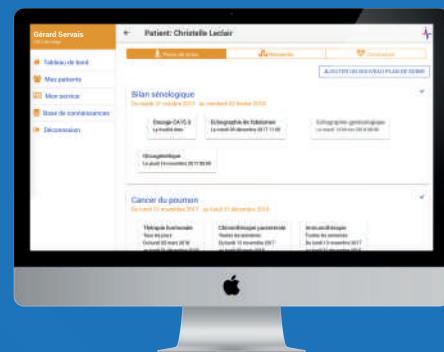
Gérard Servais
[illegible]

Tableau de bord
Mes patients
Mon service
Base de connaissances
Déconnexion

Patient: Christelle Leclair

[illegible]
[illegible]
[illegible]

AJOUTER UN NOUVEAU PLAN DE SOINS

Bilan sénologique
Du mardi 31 octobre 2017 au vendredi 02 février 2018

Dosage CA15.3
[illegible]

Echographie du foie/rein
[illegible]

Echographie gynécologique
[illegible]

Oncogénétique
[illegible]

Cancer du poumon
Du lundi 13 novembre 2017 au lundi 31 décembre 2018

Thérapie fractionnée
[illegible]

Chimiothérapie parentérale
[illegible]

Immunothérapie
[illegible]